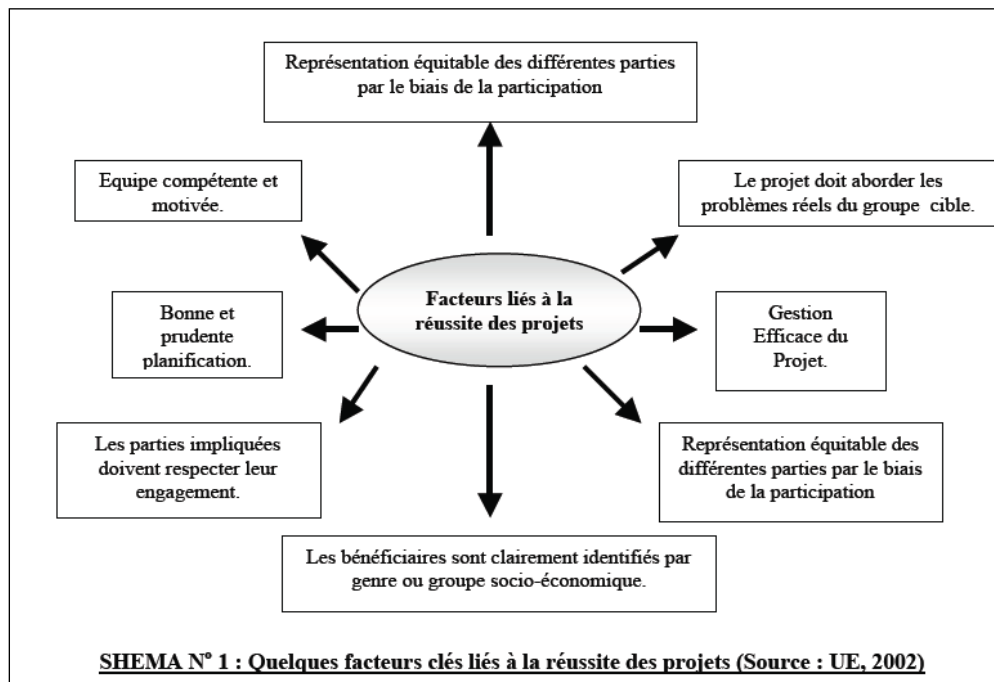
Représentation équitable des différentes parties par le biais de la participation

Equipe compétente et motivée.

Le projet doit aborder les problèmes réels du groupe cible.

Facteurs liés à la réussite des projets

Bonne et prudente planification.

Gestion Efficace du Projet.

Les parties impliquées doivent respecter leur engagement.

Représentation équitable des différentes parties par le biais de la participation

Les bénéficiaires sont clairement identifiés par genre ou groupe socio-économique.

SHEMA N° 1 : Quelques facteurs clés liés à la réussite des projets (Source : UE, 2002)